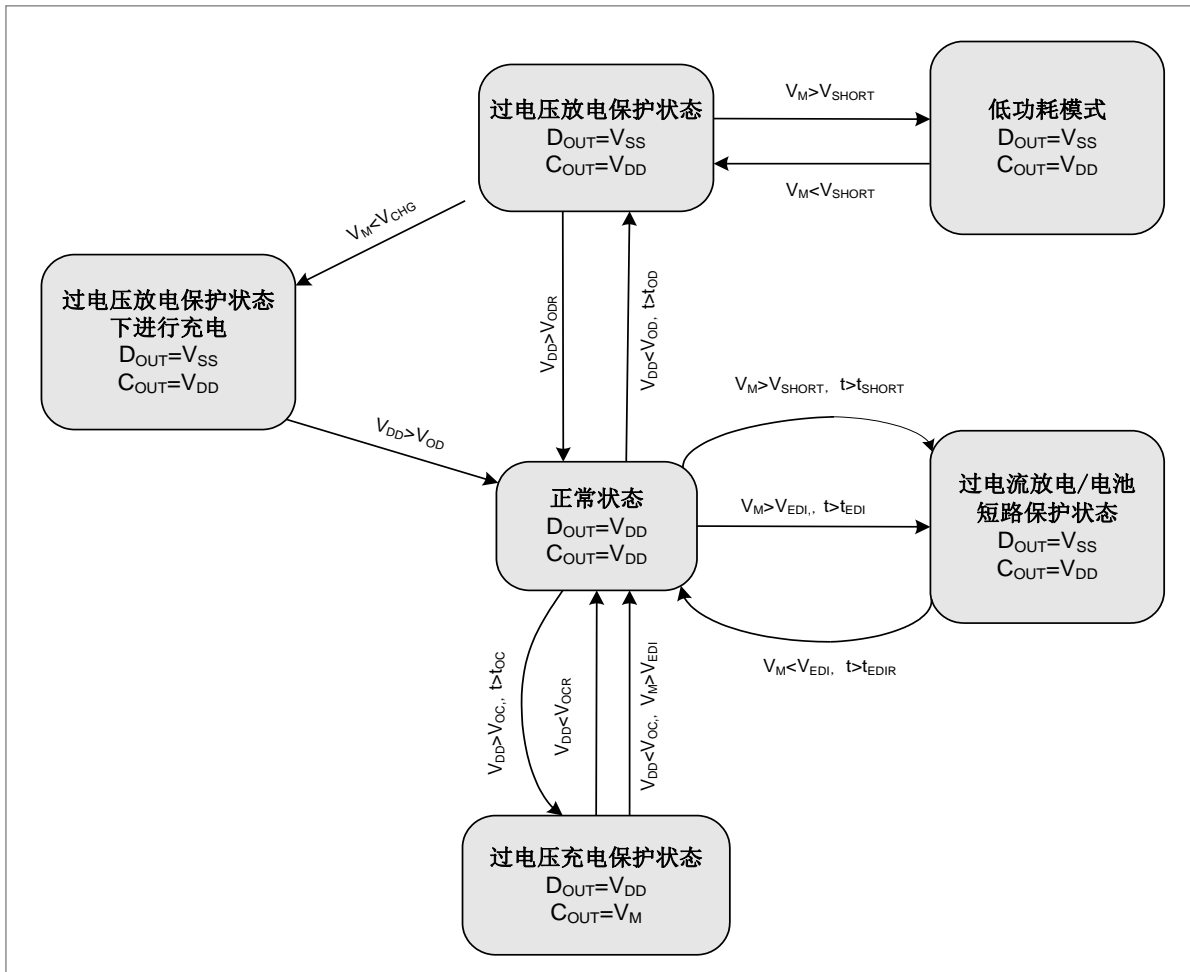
过电压放电保护状态
$D_{OUT}=V_{SS}$
$C_{OUT}=V_{DD}$

$V_M>V_{SHORT}$

低功耗模式
$D_{OUT}=V_{SS}$
$C_{OUT}=V_{DD}$

$V_M<V_{SHORT}$

$V_M<V_{CHG}$

过电压放电保护状态下进行充电
$D_{OUT}=V_{SS}$
$C_{OUT}=V_{DD}$

$V_{DD}>V_{ODR}$

$V_{DD}<V_{OD}$, $t>t_{OD}$

$V_M>V_{SHORT}$, $t>t_{SHORT}$

$V_{DD}>V_{OD}$

正常状态
$D_{OUT}=V_{DD}$
$C_{OUT}=V_{DD}$

$V_M>V_{EDI,}$, $t>t_{EDI}$

过电流放电/电池短路保护状态
$D_{OUT}=V_{SS}$
$C_{OUT}=V_{DD}$

$V_M<V_{EDI}$, $t>t_{EDIR}$

$V_{DD}>V_{OC,}$, $t>t_{OC}$

$V_{DD}<V_{OCR}$

$V_{DD}<V_{OC,}$, $V_M>V_{EDI}$

过电压充电保护状态
$D_{OUT}=V_{DD}$
$C_{OUT}=V_M$